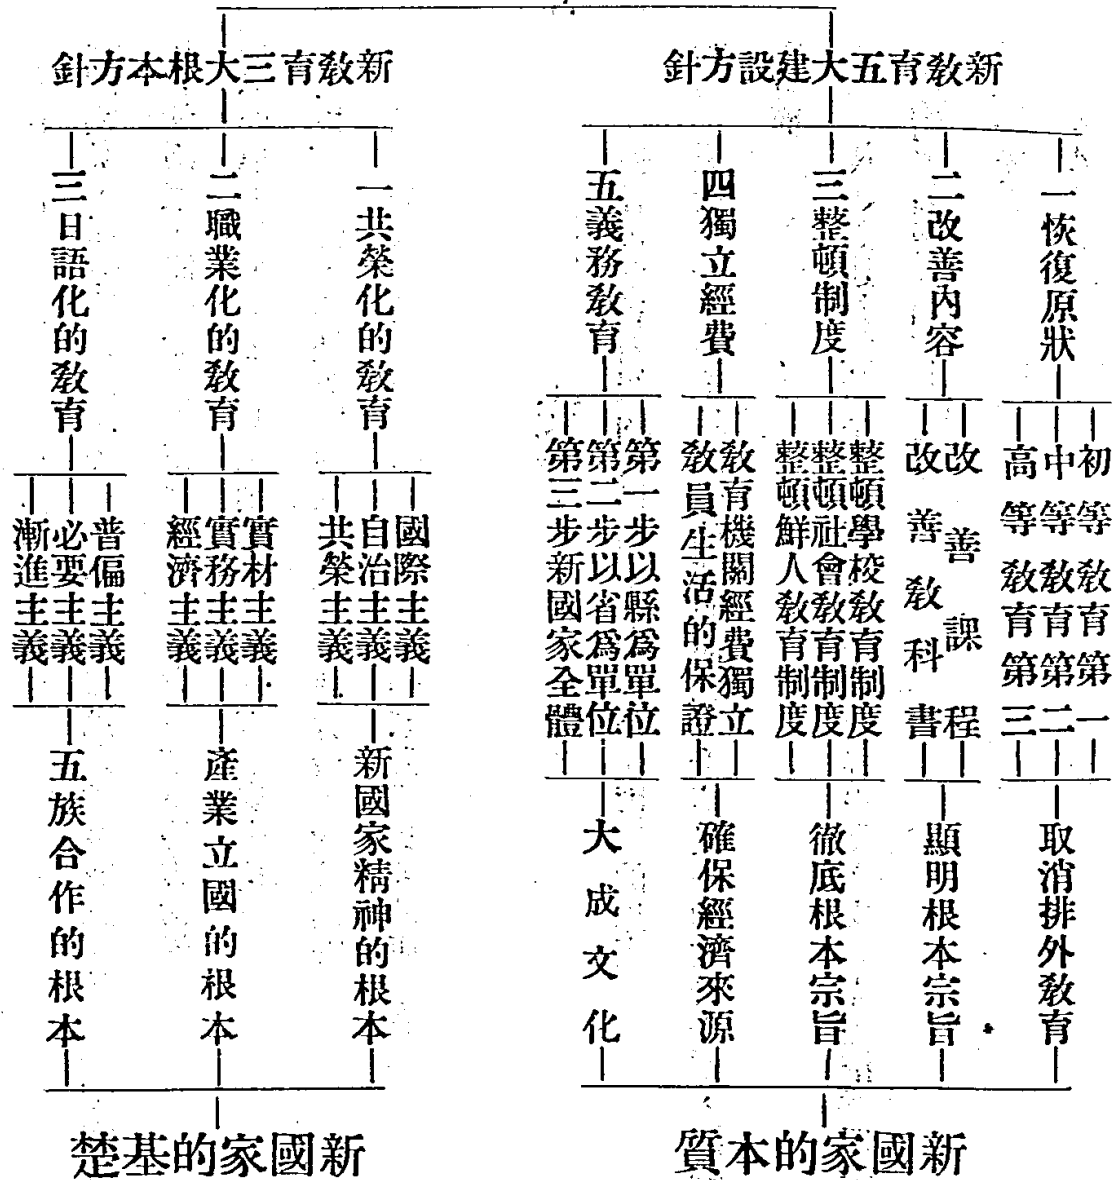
新敎育三大根本方針

一 共榮化的敎育
國際主義
自治主義
共榮主義
新國家精神的根本

二 職業化的敎育
實材主義
實務主義
經濟主義
產業立國的根本

三 日語化的敎育
普偏主義
必要主義
漸進主義
五族合作的根本

新國家的基楚

新敎育五大建設方針

一 恢復原狀
初等敎育第一
中等敎育第二
高等敎育第三
取消排外敎育

二 改善內容
改善課程
改善敎科書
顯明根本宗旨

三 整頓制度
整頓學校敎育制度
整頓社會敎育制度
整頓鮮人敎育制度
徹底根本宗旨

四 獨立經費
敎育機關經費獨立
敎員生活的保證
確保經濟來源

五 義務敎育
第一步以縣為單位
第二步以省為單位
第三步新國家全體
大成文化

新國家的本質